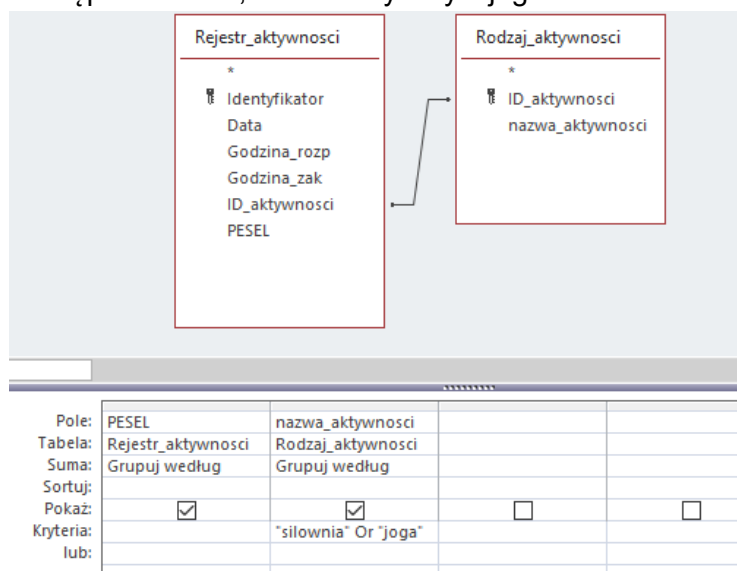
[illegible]

Rejestr_aktywnosci

*
Identyfikator
Data
Godzina_rozp
Godzina_zak
ID_aktywnosci
PESEL

Rodzaj_aktywnosci

*
ID_aktywnosci
nazwa_aktywnosci

| | | | | |
|---|---|---|---|---|
| Pole: | PESEL | nazwa_aktywnosci | | |
| Tabela: | Rejestr_aktywnosci | Rodzaj_aktywnosci | | |
| Suma: | Grupuj według | Grupuj według | | |
| Sortuj: | | | | |
| Pokaż: | ☑ | ☑ | ☐ | ☐ |
| Kryteria: | | "silownia" Or "joga" | | |
| lub: | | | | |